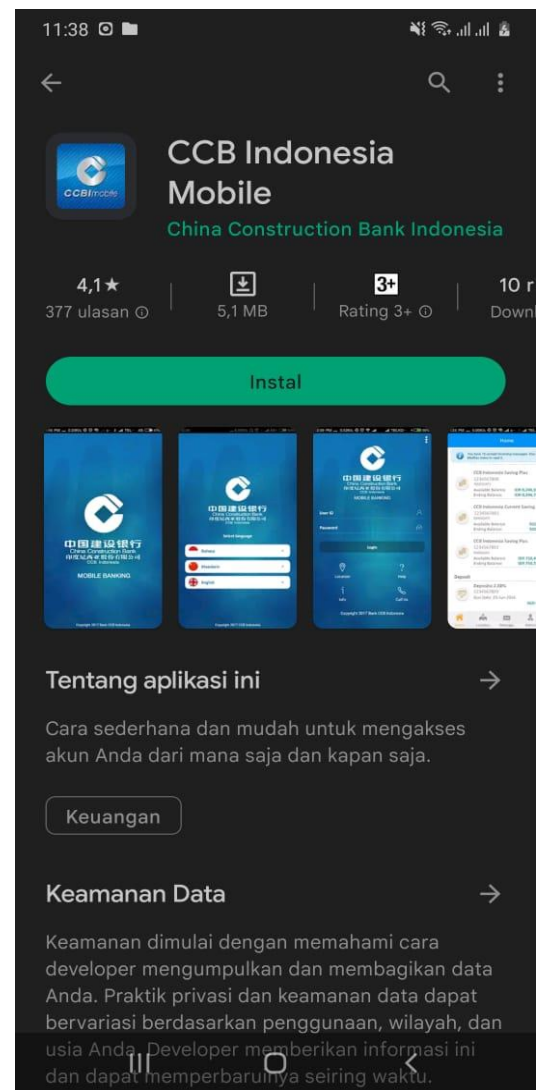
11:38

CCB Indonesia Mobile
China Construction Bank Indonesia

4,1★
377 ulasan ⓘ

5,1 MB

3+
Rating 3+ ⓘ

10 r
Downl

Instal

Tentang aplikasi ini

Cara sederhana dan mudah untuk mengakses akun Anda dari mana saja dan kapan saja.

Keuangan

Keamanan Data

Keamanan dimulai dengan memahami cara developer mengumpulkan dan membagikan data Anda. Praktik privasi dan keamanan data dapat bervariasi berdasarkan penggunaan, wilayah, dan usia Anda. Developer memberikan informasi ini dan dapat memperbaruinya seiring waktu.